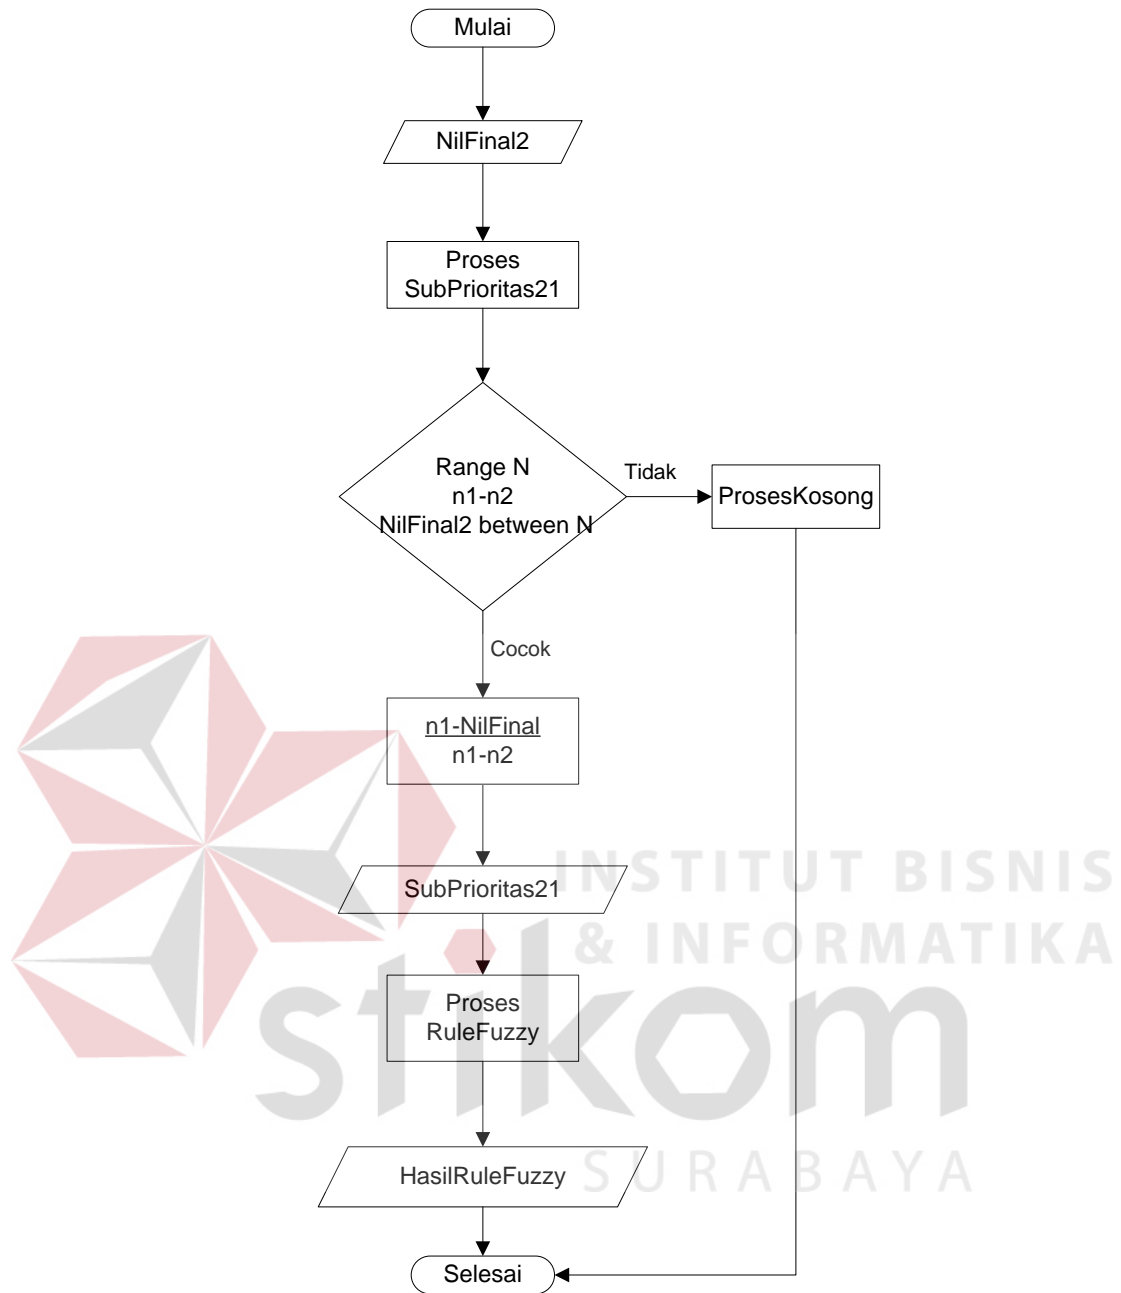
Mulai

NilFinal2

Proses SubPrioritas21

Range N
n1-n2
NilFinal2 between N

Tidak

ProsesKosong

Cocok

$\frac{n1\text{-}NilFinal}{n1\text{-}n2}$

SubPrioritas21

Proses RuleFuzzy

HasilRuleFuzzy

Selesai

INSTITUT BISNIS & INFORMATIKA
stikom
SURABAYA